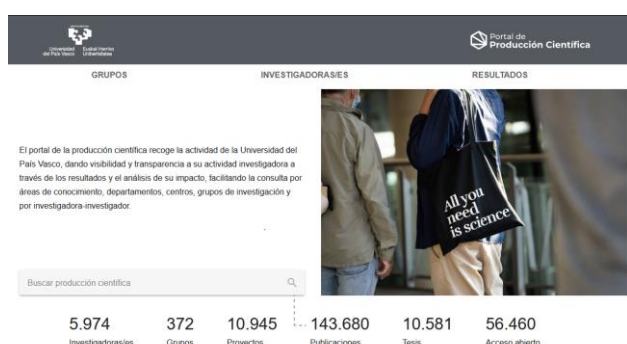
Universidad del País Vasco Euskal Herriko Unibertsitatea

Portal de Producción Científica

GRUPOS

INVESTIGADORAS/ES

RESULTADOS

El portal de la producción científica recoge la actividad de la Universidad del País Vasco, dando visibilidad y transparencia a su actividad investigadora a través de los resultados y el análisis de su impacto, facilitando la consulta por áreas de conocimiento, departamentos, centros, grupos de investigación y por investigadora-investigador.

All you need is science

Buscar producción científica

5.974 Investigadoras/es

372 Grupos

10.945 Proyectos

143.680 Publicaciones

10.581 Tesis

56.460 Acceso abierto